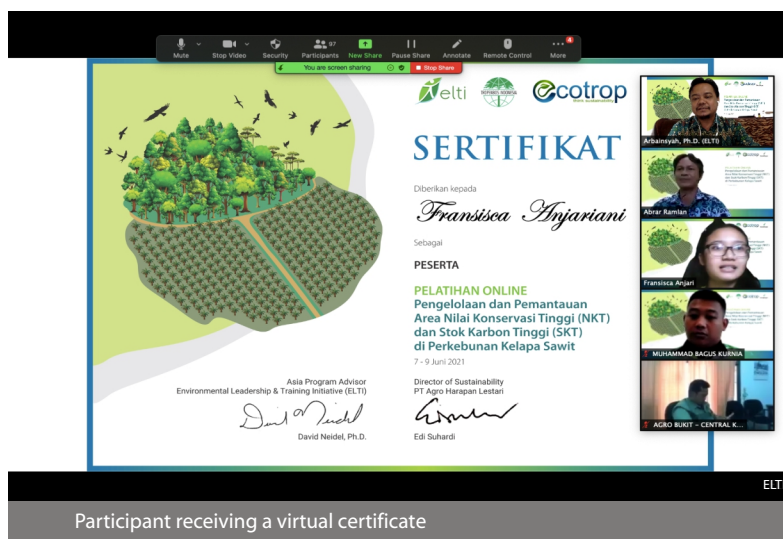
Mute Stop Video Security Participants 97 New Share Pause Share Annotate Remote Control More 4

You are screen sharing Stop Share

elti ecotrop

SERTIFIKAT

Diberikan kepada

Fransisca Anjariani

Sebagai

PESERTA

PELATIHAN ONLINE
Pengelolaan dan Pemantauan Area Nilai Konservasi Tinggi (NKT) dan Stok Karbon Tinggi (SKT) di Perkebunan Kelapa Sawit

7 - 9 Juni 2021

Asia Program Advisor
Environmental Leadership & Training Initiative (ELTI)

David Neidel, Ph.D.

Director of Sustainability
PT Agro Harapan Lestari

Edi Suhardi

Arbainsyah, Ph.D. (ELTI)

Abrar Ramlan

Fransisca Anjari

MUHAMMAD BAGUS KURNIA

AGRO BUKIT - CENTRAL K...

ELTI

Participant receiving a virtual certificate